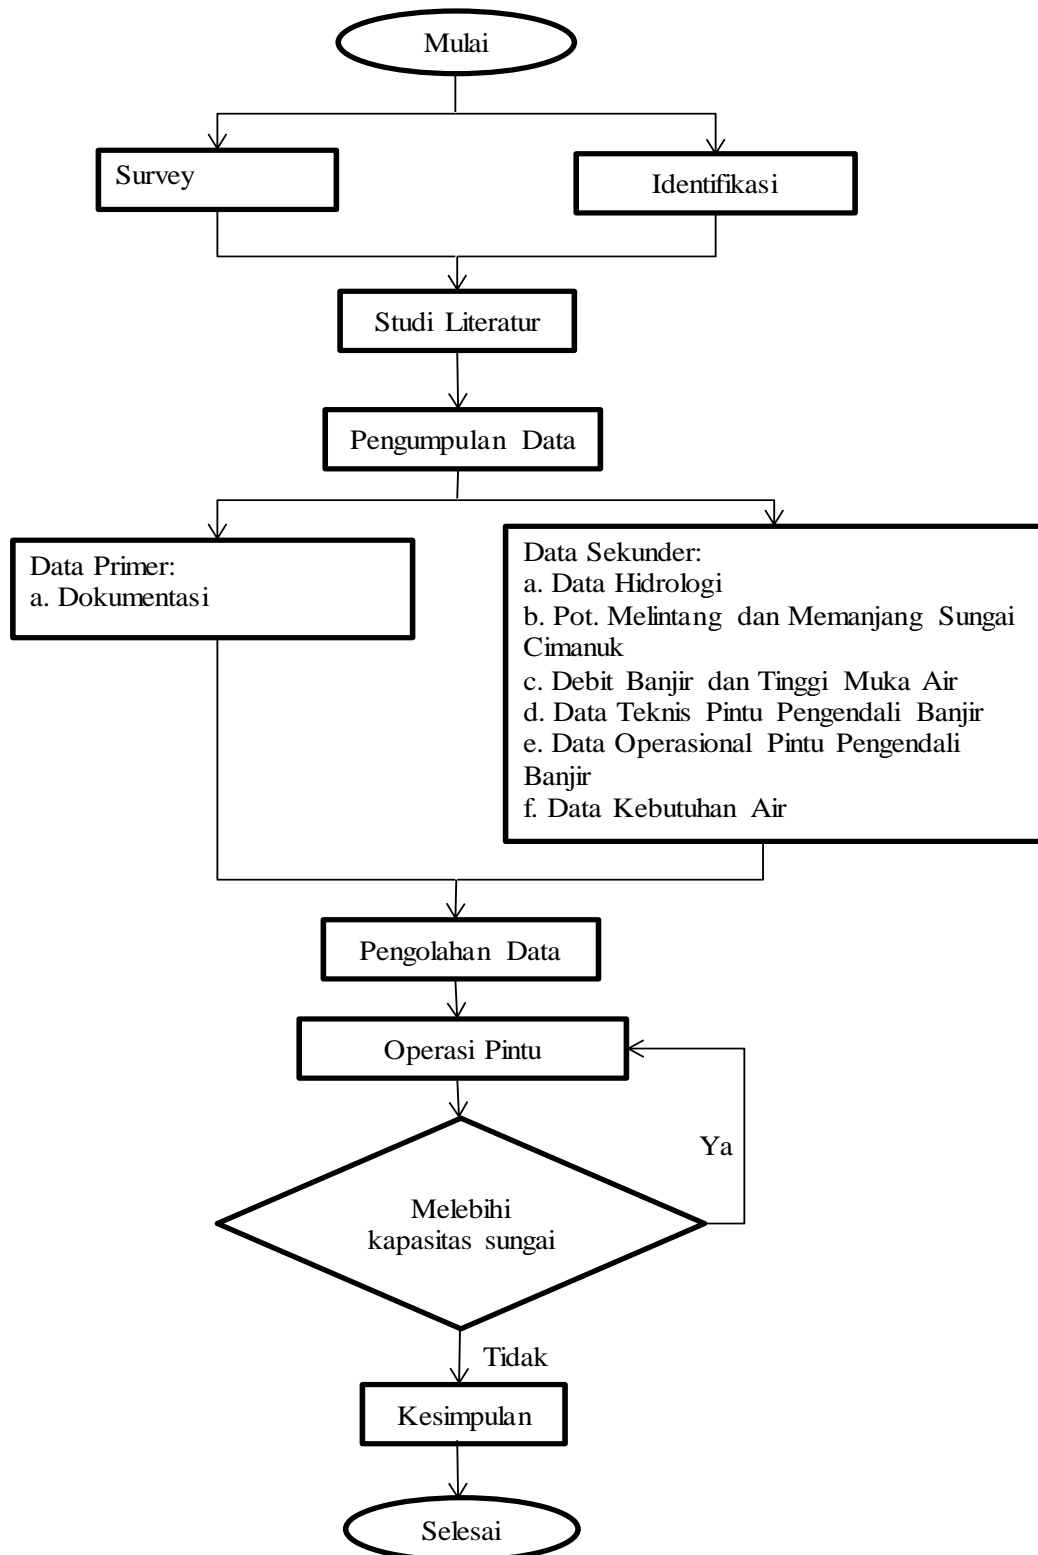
Mulai

Survey

Identifikasi

Studi Literatur

Pengumpulan Data

Data Primer:
a. Dokumentasi

Data Sekunder:
a. Data Hidrologi
b. Pot. Melintang dan Memanjang Sungai Cimanuk
c. Debit Banjir dan Tinggi Muka Air
d. Data Teknis Pintu Pengendali Banjir
e. Data Operasional Pintu Pengendali Banjir
f. Data Kebutuhan Air

Pengolahan Data

Operasi Pintu

Ya

Melebihi kapasitas sungai

Tidak

Kesimpulan

Selesai